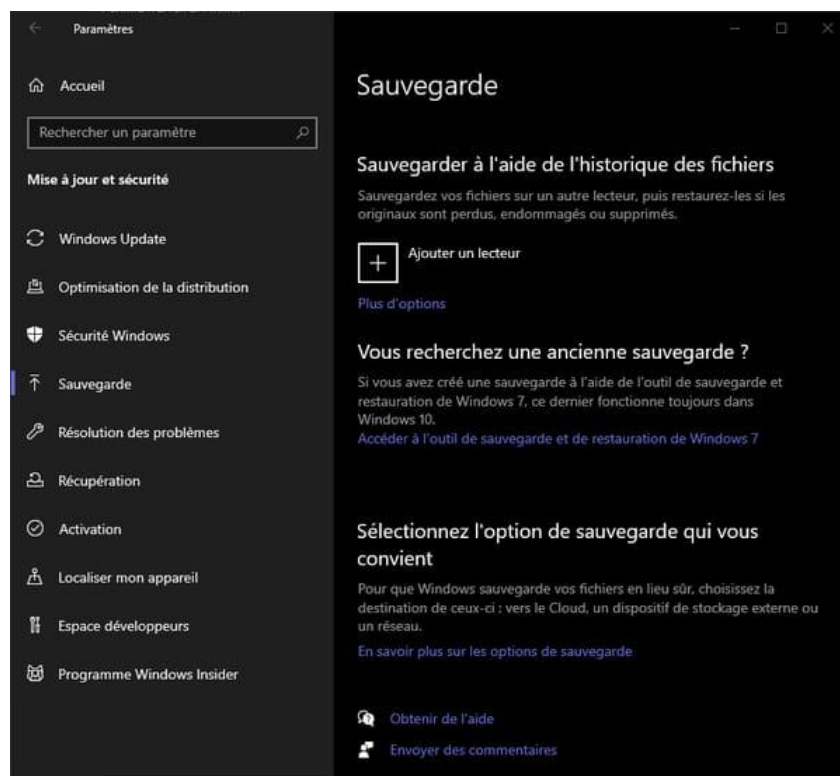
Paramètres

Accueil

Rechercher un paramètre

Mise à jour et sécurité

Windows Update

Optimisation de la distribution

Sécurité Windows

Sauvegarde

Résolution des problèmes

Récupération

Activation

Localiser mon appareil

Espace développeurs

Programme Windows Insider

Sauvegarde

Sauvegarder à l'aide de l'historique des fichiers

Sauvegardez vos fichiers sur un autre lecteur, puis restaurez-les si les originaux sont perdus, endommagés ou supprimés.

Ajouter un lecteur

Plus d'options

Vous recherchez une ancienne sauvegarde ?

Si vous avez créé une sauvegarde à l'aide de l'outil de sauvegarde et restauration de Windows 7, ce dernier fonctionne toujours dans Windows 10.

Accéder à l'outil de sauvegarde et de restauration de Windows 7

Sélectionnez l'option de sauvegarde qui vous convient

Pour que Windows sauvegarde vos fichiers en lieu sûr, choisissez la destination de ceux-ci : vers le Cloud, un dispositif de stockage externe ou un réseau.

En savoir plus sur les options de sauvegarde

Obtenir de l'aide

Envoyer des commentaires